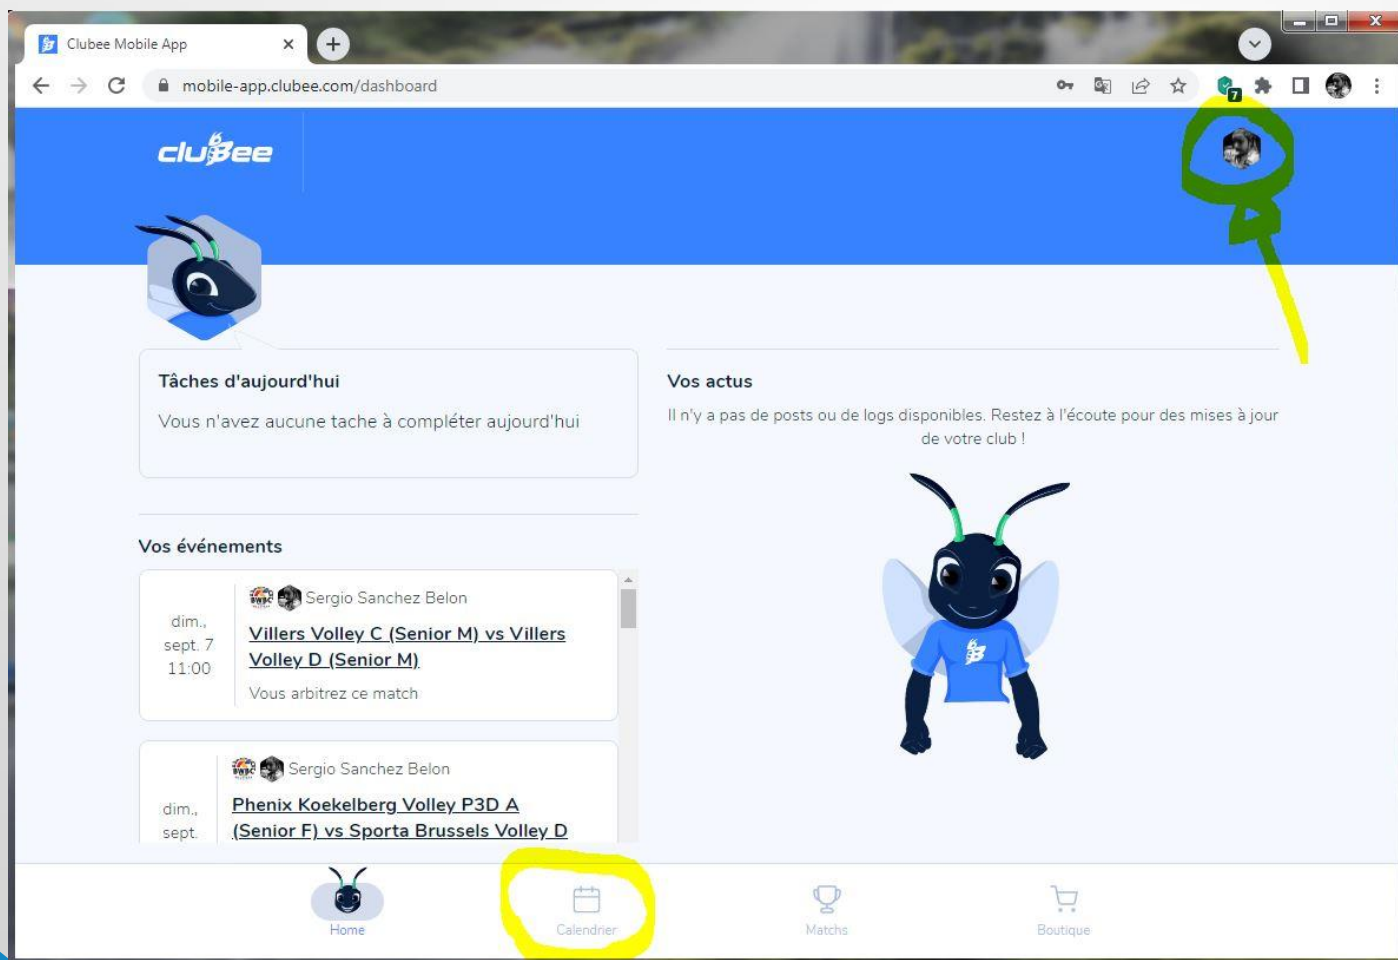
Clubee Mobile App

mobile-app.clubee.com/dashboard

clubee

Tâches d'aujourd'hui

Vous n'avez aucune tache à compléter aujourd'hui

Vos actus

Il n'y a pas de posts ou de logs disponibles. Restez à l'écoute pour des mises à jour de votre club !

Vos événements

dim., sept. 7 11:00

Sergio Sanchez Belon

Villers Volley C (Senior M) vs Villers Volley D (Senior M)

Vous arbitrez ce match

dim., sept.

Sergio Sanchez Belon

Phenix Koekelberg Volley P3D A (Senior F) vs Sporta Brussels Volley D

Home

Calendrier

Matchs

Boutique